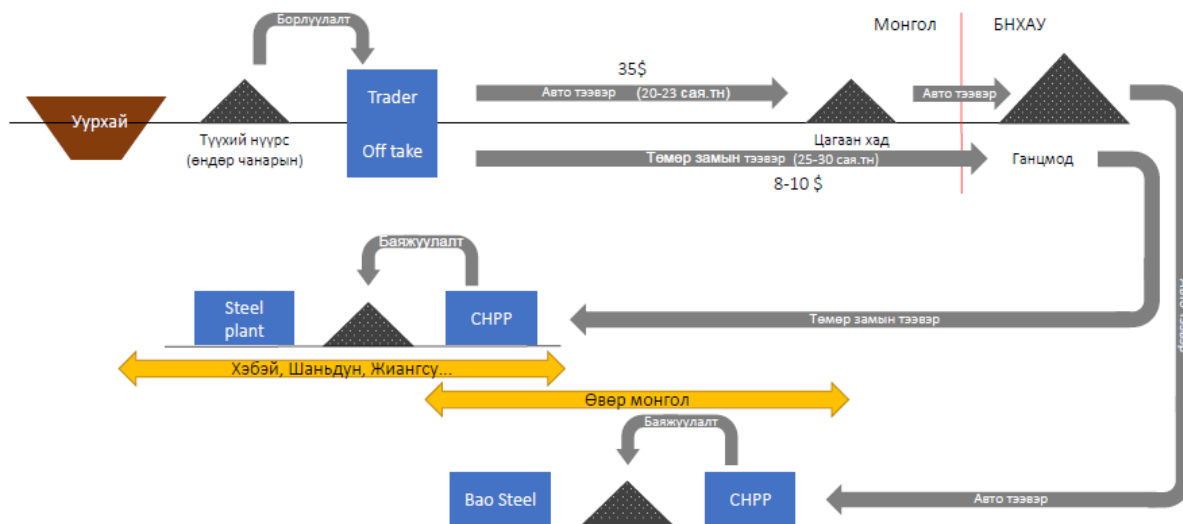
Борлуулалт

Монгол

БНХАУ

Уурхай

Түүхий нүүрс (өндөр чанарын)

Trader

Off take

35$

Авто тээвэр (20-23 сая.тн)

Цагаан хад

Авто тээвэр

Төмөр замын тээвэр (25-30 сая.тн)

8-10 $

Ганцмод

Баяжуулалт

Steel plant

CHPP

Төмөр замын тээвэр

Хэбэй, Шаньдун, Жиангсу...

Өвөр монгол

Баяжуулалт

Bao Steel

CHPP

Авто тээвэр

Авто тээвэр